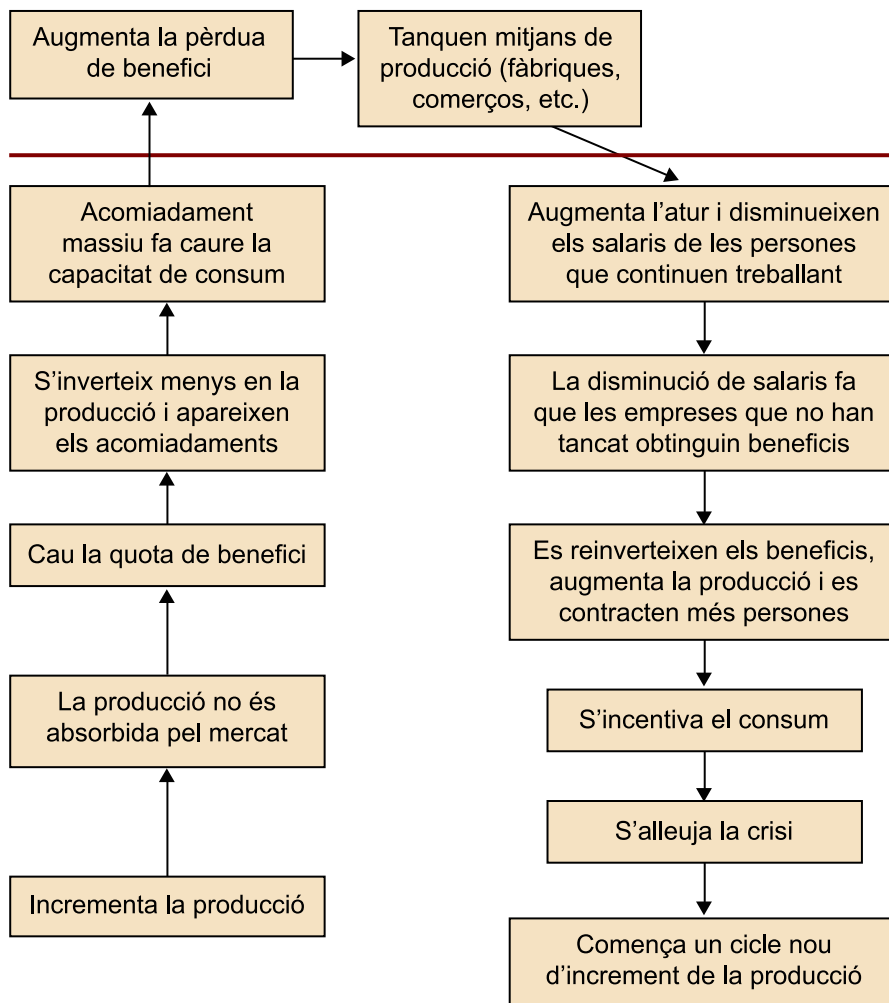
Augmenta la pèrdua de benefici

Tanquen mitjans de producció (fàbriques, comerços, etc.)

Acomiadament massiu fa caure la capacitat de consum

S'inverteix menys en la producció i apareixen els acomiadaments

Cau la quota de benefici

La producció no és absorbida pel mercat

Incrementa la producció

Augmenta l'atur i disminueixen els salaris de les persones que continuen treballant

La disminució de salaris fa que les empreses que no han tancat obtinguin beneficis

Es reinverteixen els beneficis, augmenta la producció i es contracten més persones

S'incentiva el consum

S'alleuja la crisi

Comença un cicle nou d'increment de la producció